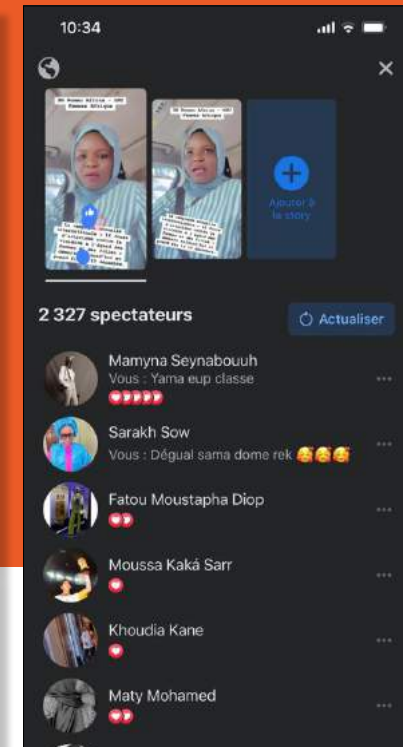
10:34

Ajouter à la story

2 327 spectateurs

Actualiser

Mamyna Seynabouuh
Vous : Yama eup classe

Sarakh Sow
Vous : Dégual sama dome rek 🥰🥰🥰

Fatou Moustapha Diop

Moussa Kaká Sarr

Khoudia Kane

Maty Mohamed